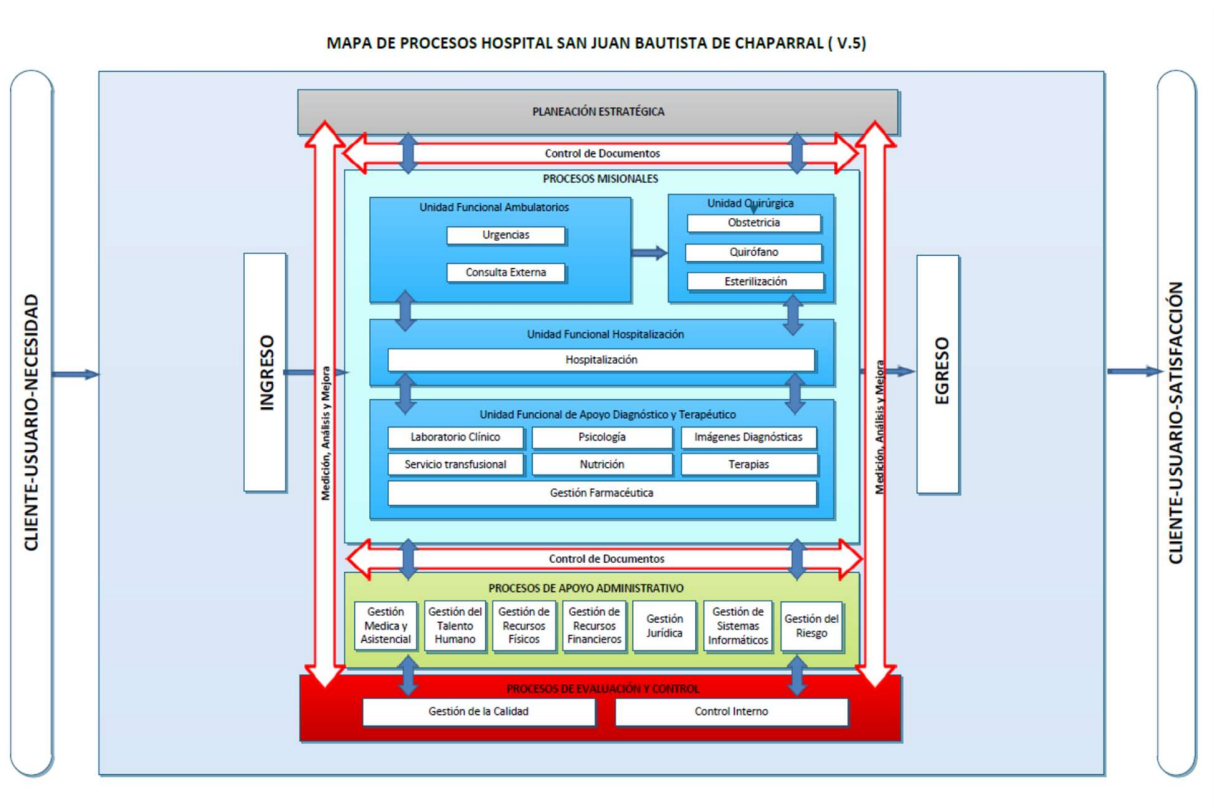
MAPA DE PROCESOS HOSPITAL SAN JUAN BAUTISTA DE CHAPARRAL ( V.5)

CLIENTE-USUARIO-NECESIDAD

PLANEACIÓN ESTRATÉGICA

Control de Documentos

PROCESOS MISIONALES

Unidad Funcional Ambulatorios

Urgencias

Consulta Externa

Unidad Quirúrgica

Obstetricia

Quirófano

Esterilización

INGRESO

Medición, Análisis y Mejora

Unidad Funcional Hospitalización

Hospitalización

Unidad Funcional de Apoyo Diagnóstico y Terapéutico

Laboratorio Clínico

Psicología

Imágenes Diagnósticas

Servicio transfusional

Nutrición

Terapias

Gestión Farmacéutica

Medición, Análisis y Mejora

EGRESO

Control de Documentos

PROCESOS DE APOYO ADMINISTRATIVO

Gestión Medica y Asistencial

Gestión del Talento Humano

Gestión de Recursos Físicos

Gestión de Recursos Financieros

Gestión Jurídica

Gestión de Sistemas Informáticos

Gestión del Riesgo

PROCESOS DE EVALUACIÓN Y CONTROL

Gestión de la Calidad

Control Interno

CLIENTE-USUARIO-SATISFACCIÓN